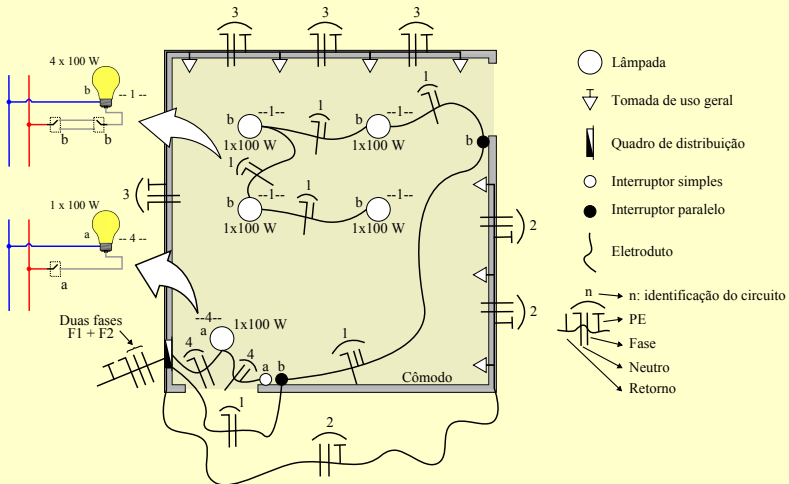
4 x 100 W
b
-- 1 --
b
b

1 x 100 W
a
-- 4 --
a

3 3 3

1
b --1-- 1 --1-- b
1x100 W 1x100 W
b
1
b --1-- 1 --1--
1x100 W 1x100 W

3

2

2

Duas fases
F1 + F2

--4--
a 1x100 W
4 4
a b
1
1
Cômodo
2

Lâmpada
Tomada de uso geral
Quadro de distribuição
Interruptor simples
Interruptor paralelo
Eletroduto
n → n: identificação do circuito
PE
Fase
Neutro
Retorno